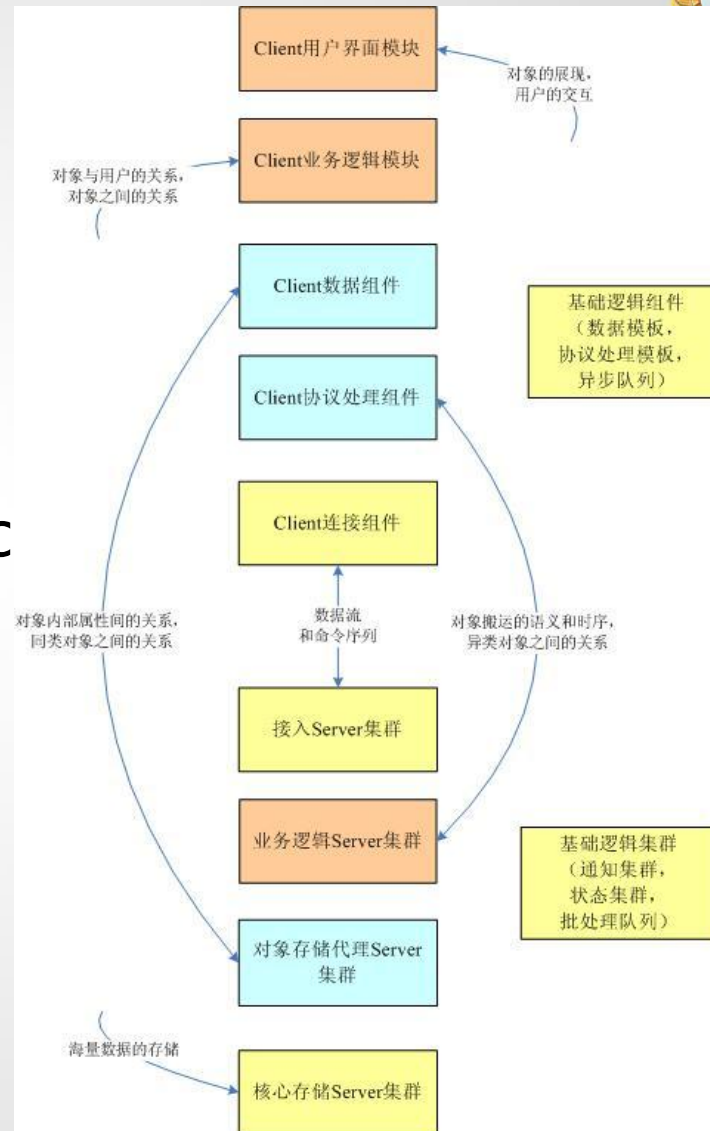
Client用户界面模块

对象的展现，用户的交互

对象与用户的关系，对象之间的关系

Client业务逻辑模块

Client数据组件

基础逻辑组件（数据模板，协议处理模板，异步队列）

Client协议处理组件

C

Client连接组件

数据流和命令序列

对象内部属性间的关系，同类对象之间的关系

对象搬运的语义和时序，异类对象之间的关系

接入Server集群

业务逻辑Server集群

基础逻辑集群（通知集群，状态集群，批处理队列）

对象存储代理Server集群

海量数据的存储

核心存储Server集群